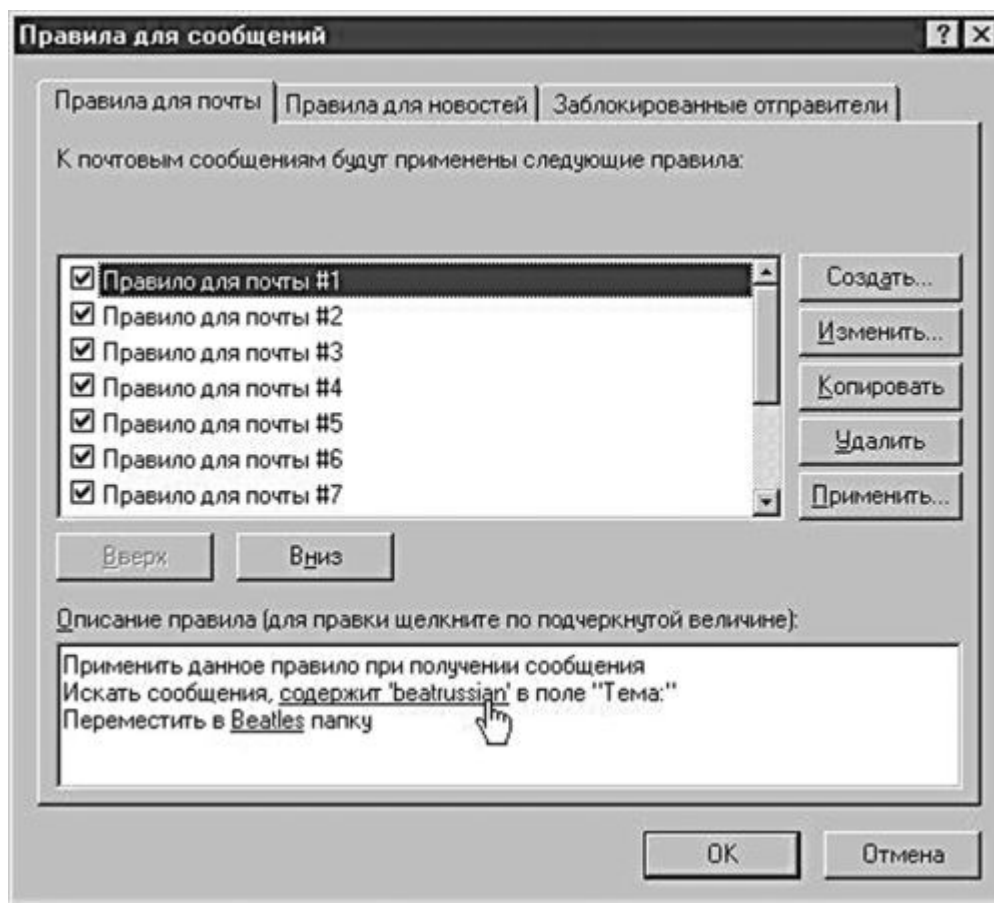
Правила для сообщений

?

Правила для почты | Правила для новостей | Заблокированные отправители

К почтовым сообщениям будут применены следующие правила:

☑ Правило для почты #1
☑ Правило для почты #2
☑ Правило для почты #3
☑ Правило для почты #4
☑ Правило для почты #5
☑ Правило для почты #6
☑ Правило для почты #7

Создать...
Изменить...
Копировать
Удалить
Применить...

Вверх
Вниз

Описание правила (для правки щелкните по подчеркнутой величине):

Применить данное правило при получении сообщения
Искать сообщения, содержит 'beatrussian' в поле "Тема:"
Переместить в Beatles папку

OK
Отмена